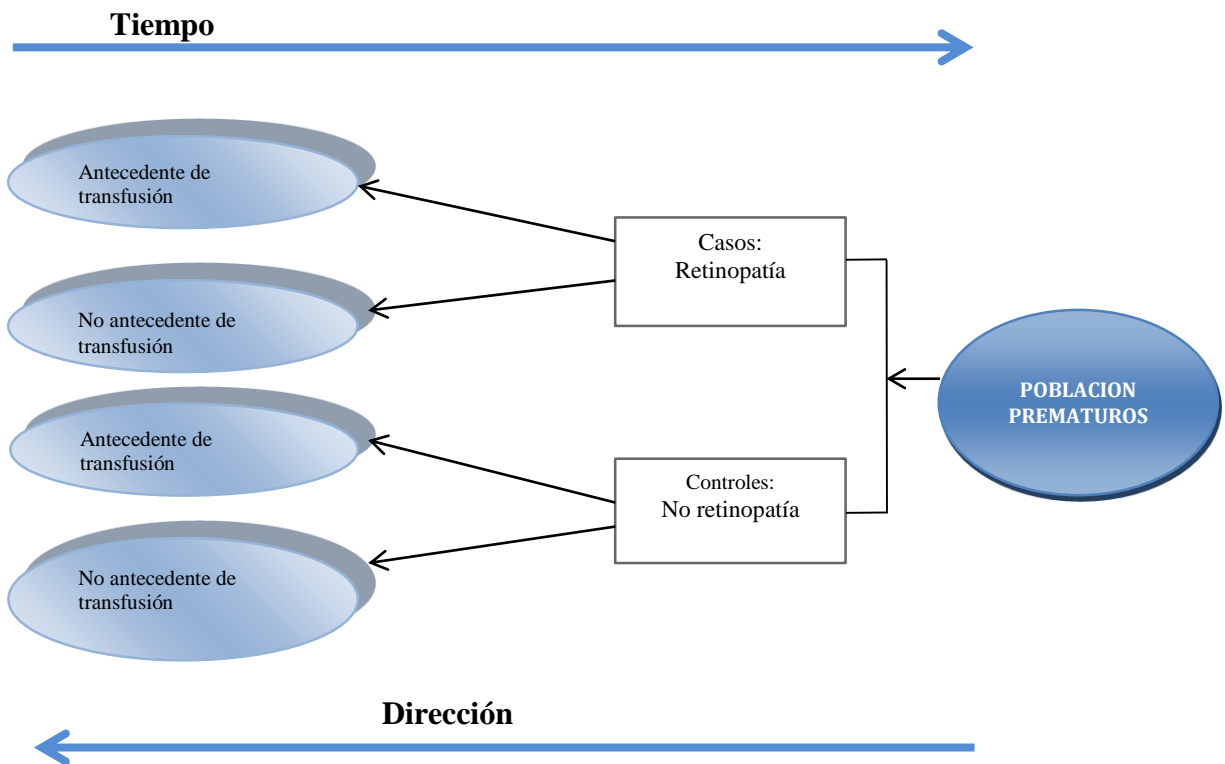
Tiempo

Antecedente de transfusión

No antecedente de transfusión

Antecedente de transfusión

No antecedente de transfusión

Casos:
Retinopatía

Controles:
No retinopatía

POBLACION PREMATUROS

Dirección